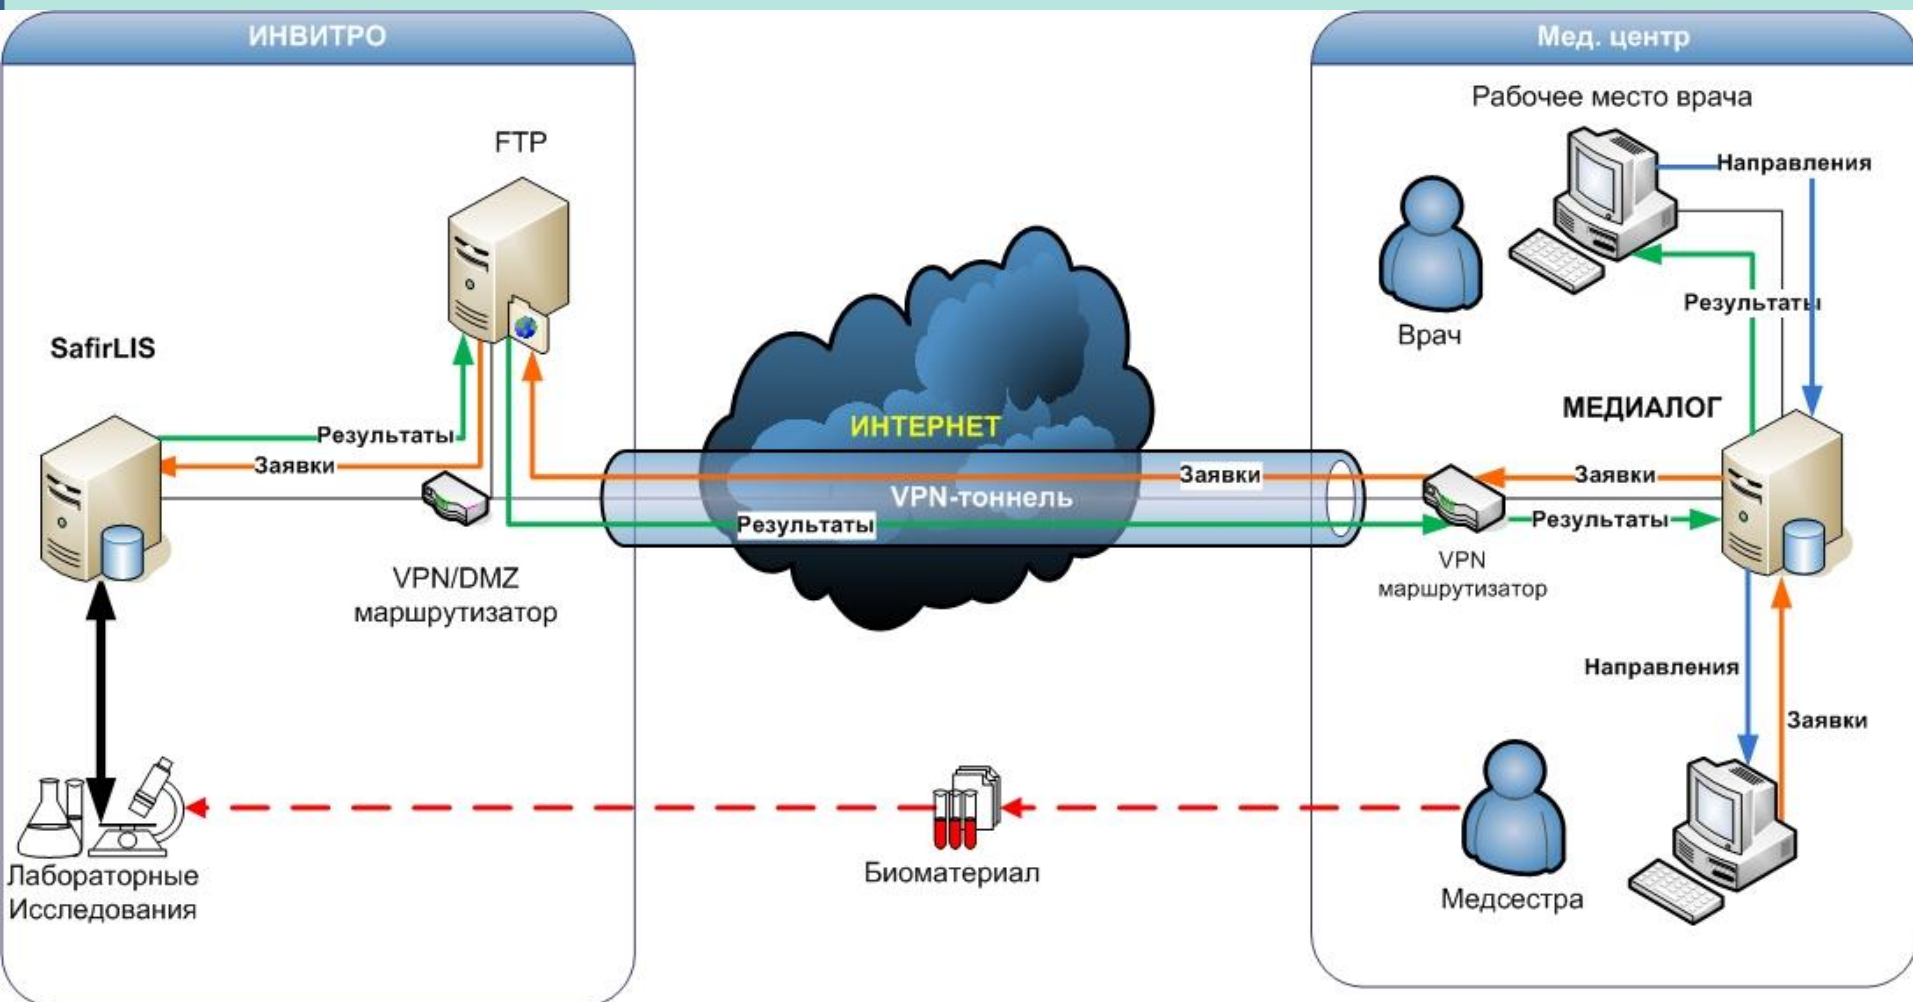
ИНВИТРО

Мед. центр

FTP

SafirLIS

Результаты

Заявки

VPN/DMZ маршрутизатор

ИНТЕРНЕТ

VPN-тоннель

Заявки

Результаты

Рабочее место врача

Направления

Врач

Результаты

МЕДИАЛОГ

Заявки

Результаты

VPN маршрутизатор

Направления

Заявки

Лабораторные Исследования

Биоматериал

Медсестра